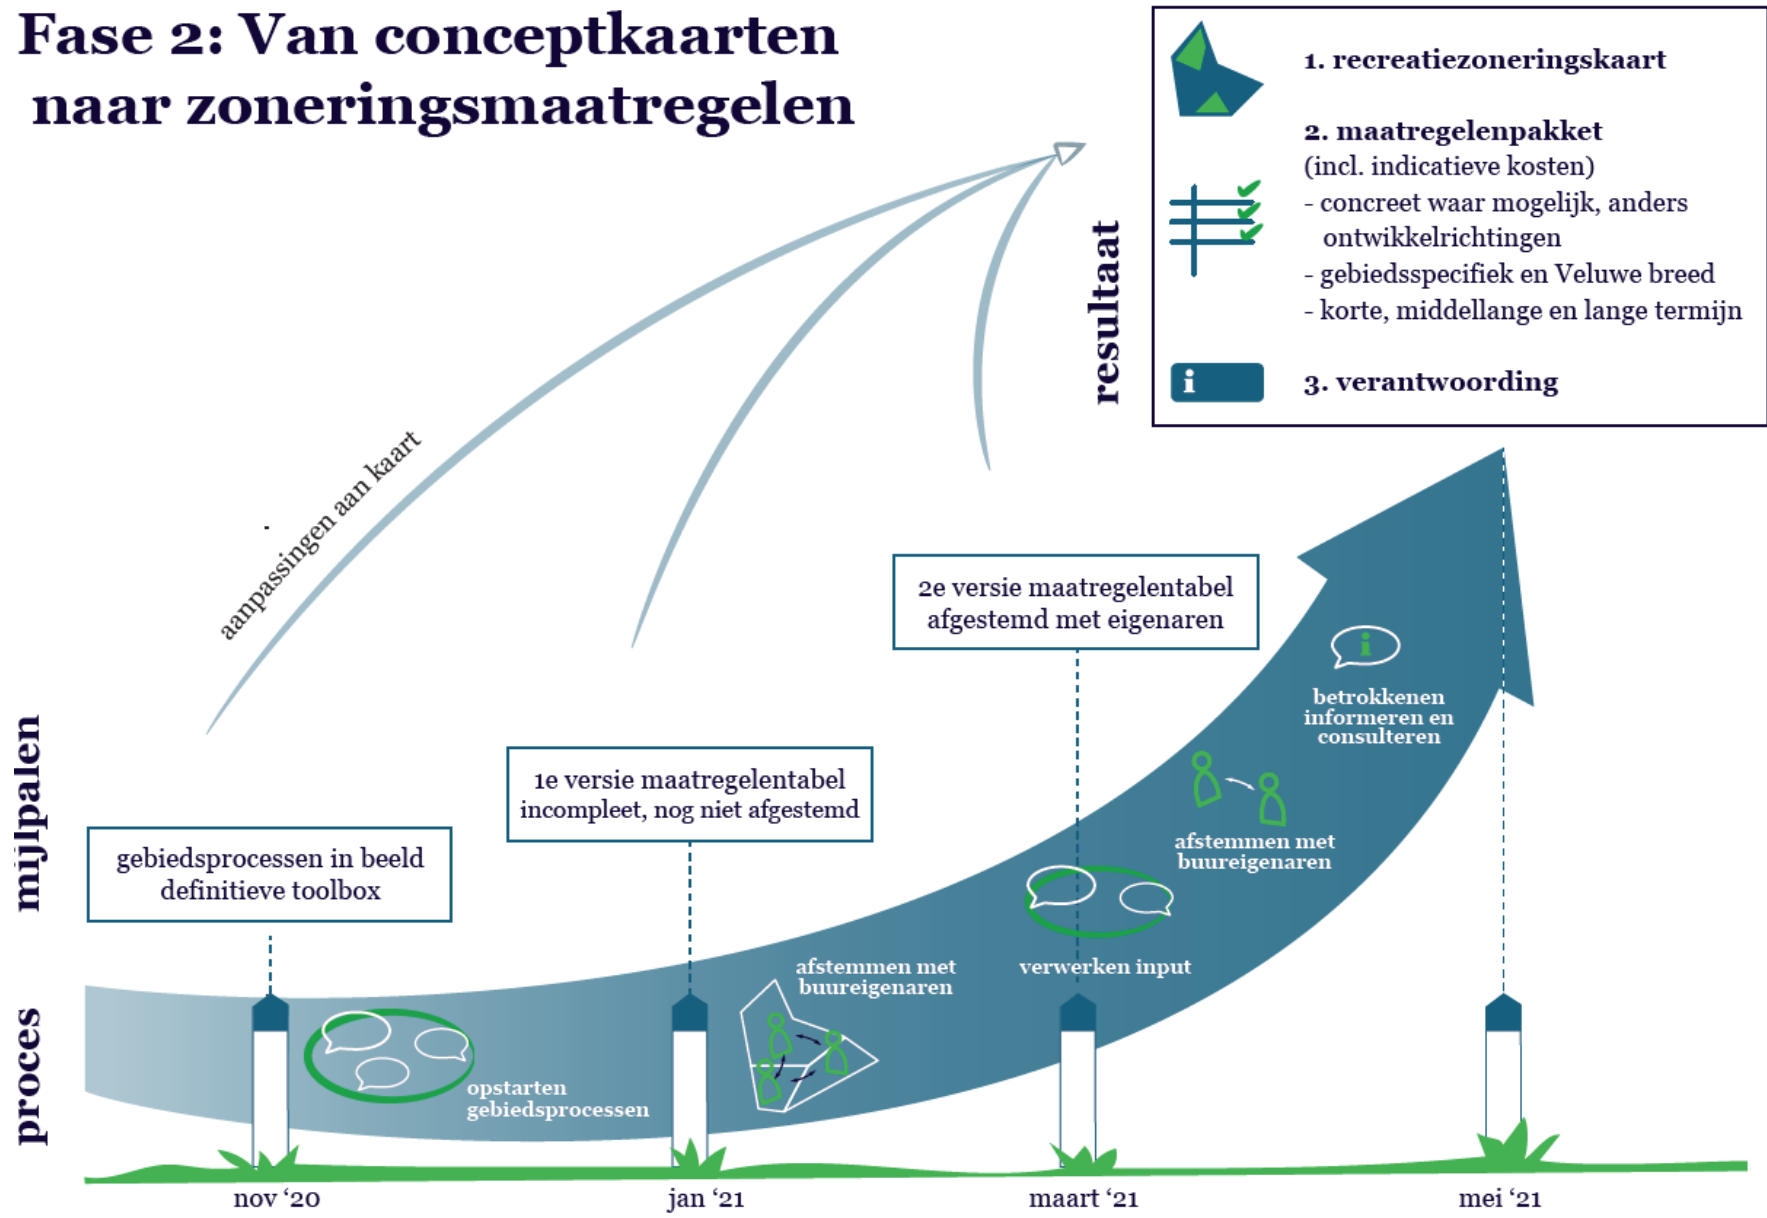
Fase 2: Van conceptkaarten naar zoneringsmaatregelen

1. recreatiezoneringskaart

2. maatregelenpakket
(incl. indicatieve kosten)
- concreet waar mogelijk, anders ontwikkelrichtingen
- gebiedsspecifiek en Veluwe breed
- korte, middellange en lange termijn

i

3. verantwoording

resultaat

aanpassingen aan kaart

2e versie maatregelentabel afgestemd met eigenaren

betrokkenen informeren en consulteren

afstemmen met buureigenaren

mijlpalen

1e versie maatregelentabel incompleet, nog niet afgestemd

gebiedsprocessen in beeld definitieve toolbox

verwerken input

afstemmen met buureigenaren

opstarten gebiedsprocessen

proces

nov ‘20

jan ‘21

maart ‘21

mei ‘21